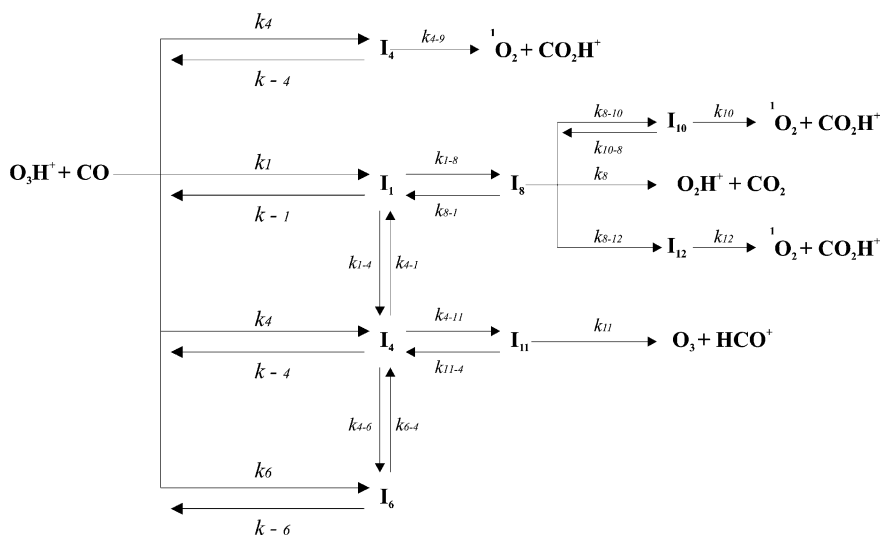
$k_4$

$I_4$ $k_{4\text{-}9}$ ${}^1O_2 + CO_2H^+$

$k_{-4}$

$k_{8\text{-}10}$ $I_{10}$ $k_{10}$ ${}^1O_2 + CO_2H^+$

$k_{10\text{-}8}$

$O_3H^+ + CO$

$k_1$

$I_1$ $k_{1\text{-}8}$ $I_8$ $k_8$ $O_2H^+ + CO_2$

$k_{-1}$

$k_{8\text{-}1}$

$k_{8\text{-}12}$ $I_{12}$ $k_{12}$ ${}^1O_2 + CO_2H^+$

$k_{1\text{-}4}$ $k_{4\text{-}1}$

$k_4$

$I_4$ $k_{4\text{-}11}$ $I_{11}$ $k_{11}$ $O_3 + HCO^+$

$k_{-4}$

$k_{11\text{-}4}$

$k_{4\text{-}6}$ $k_{6\text{-}4}$

$k_6$

$I_6$

$k_{-6}$